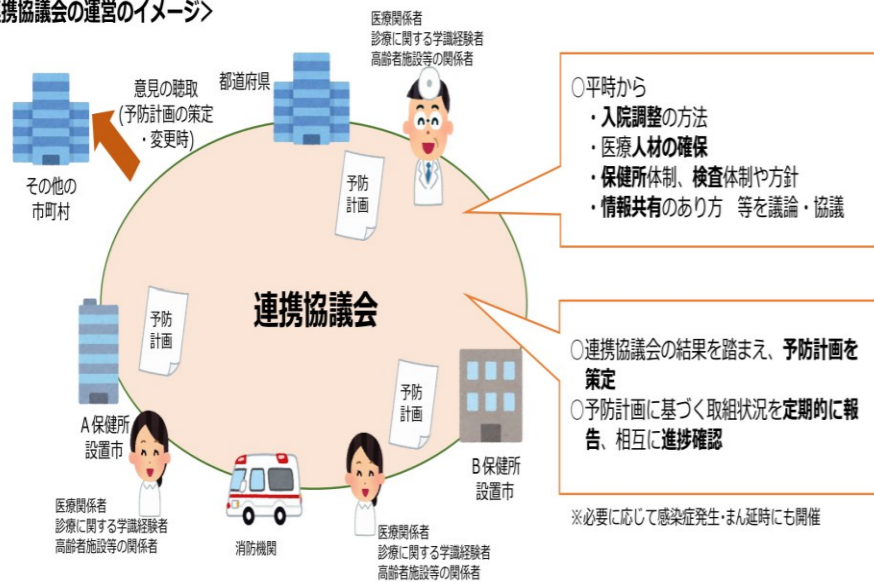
携協議会の運営のイメージ>

医療関係者
診療に関する学識経験者
高齢者施設等の関係者

意見の聴取
(予防計画の策定
・変更時)

都道府県

その他の
市町村

予防
計画

○平時から
・入院調整の方法
・医療人材の確保
・保健所体制、検査体制や方針
・情報共有のあり方 等を議論・協議

連携協議会

予防
計画

予防
計画

○連携協議会の結果を踏まえ、予防計画を策定
○予防計画に基づく取組状況を定期的に報告、相互に進捗確認

A保健所
設置市

B保健所
設置市

※必要に応じて感染症発生・まん延時にも開催

医療関係者
診療に関する学識経験者
高齢者施設等の関係者

消防機関

医療関係者
診療に関する学識経験者
高齢者施設等の関係者